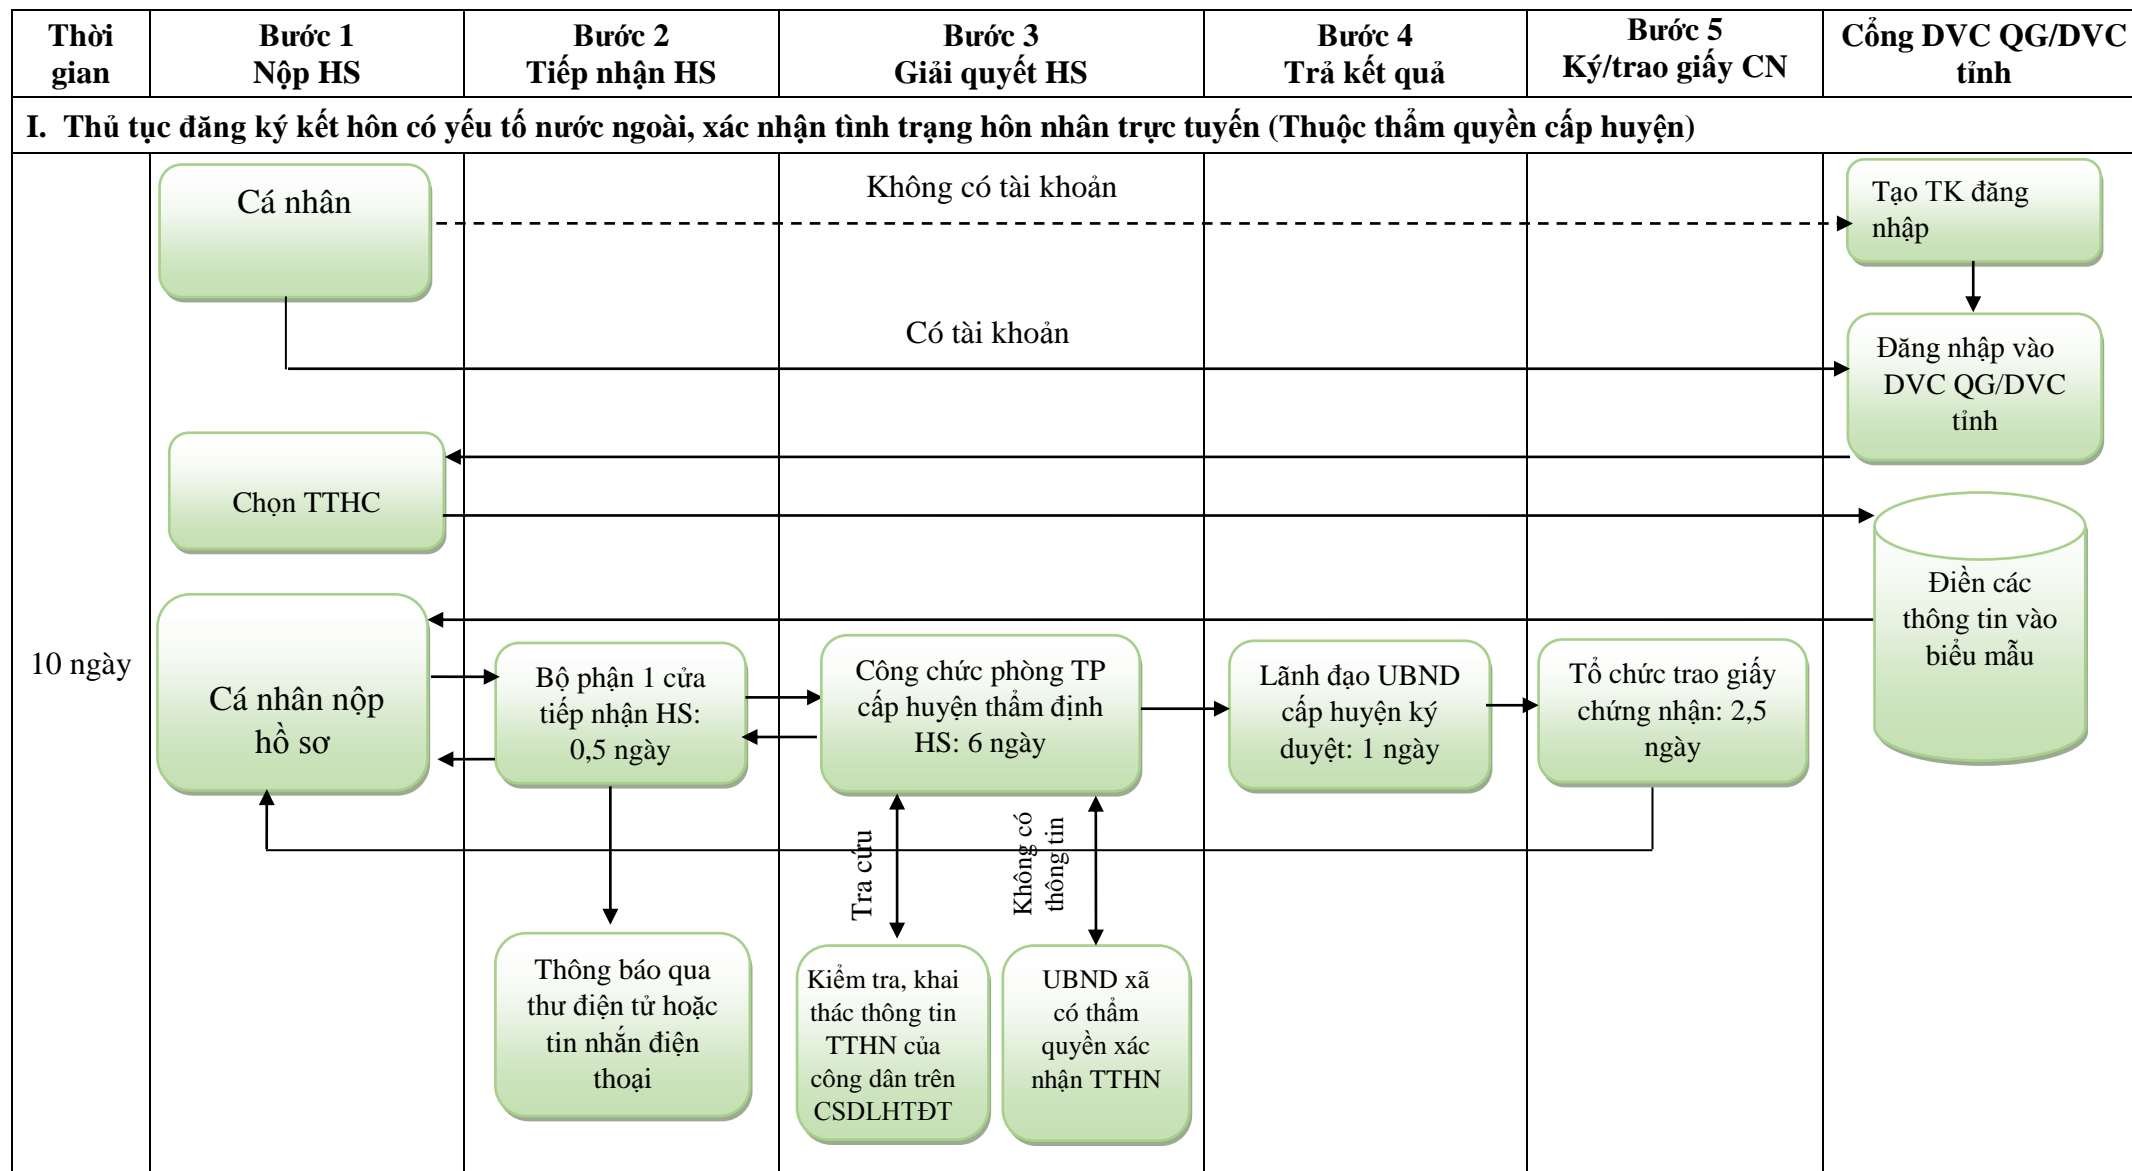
| Thời gian | Bước 1 Nộp HS | Bước 2 Tiếp nhận HS | Bước 3 Giải quyết HS | Bước 4 Trả kết quả | Bước 5 Ký/trao giấy CN | Cổng DVC QG/DVC tỉnh |
|---|---|---|---|---|---|---|

I. Thủ tục đăng ký kết hôn có yếu tố nước ngoài, xác nhận tình trạng hôn nhân trực tuyến (Thuộc thẩm quyền cấp huyện)

Cá nhân

Không có tài khoản

Tạo TK đăng nhập

Có tài khoản

Đăng nhập vào DVC QG/DVC tỉnh

Chọn TTHC

Điền các thông tin vào biểu mẫu

10 ngày

Cá nhân nộp hồ sơ

Bộ phận 1 cửa tiếp nhận HS: 0,5 ngày

Công chức phòng TP cấp huyện thẩm định HS: 6 ngày

Lãnh đạo UBND cấp huyện ký duyệt: 1 ngày

Tổ chức trao giấy chứng nhận: 2,5 ngày

Tra cứu

Không có thông tin

Thông báo qua thư điện tử hoặc tin nhắn điện thoại

Kiểm tra, khai thác thông tin TTHN của công dân trên CSDLHTĐT

UBND xã có thẩm quyền xác nhận TTHN